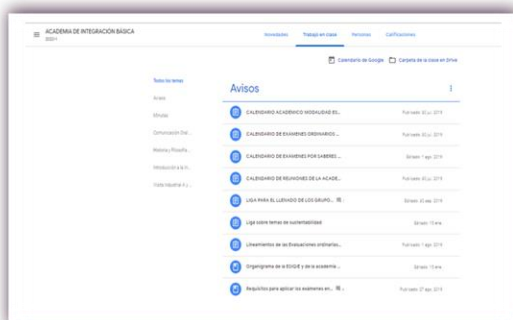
ACADEMIA DE INTEGRACIÓN BÁSICA
BEB01

Novedades Trabajo en clase Personas Calificaciones

Calendario de Google Carpeta de la clase en Drive

Todos los temas
Avisos
Minutas
Comunicación Oral...
Historia y Filosofía...
Introducción a la In...
Visita Industrial A.I....

Avisos

CALENDARIO ACADEMICO MODALIDAD ES... Publicado: 30 jul. 2019
CALENDARIO DE EXAMENES ORDINARIOS ... Publicado: 30 jul. 2019
CALENDARIO DE EXAMENES POR SABERES ... Editado: 1 ago. 2019
CALENDARIO DE REUNIONES DE LA ACADE... Publicado: 30 jul. 2019
LIGA PARA EL LLENADO DE LOS GRUPO... Editado: 30 ago. 2019
Liga sobre temas de sustentabilidad Editado: 11 ene.
Lineamientos de las Evaluaciones ordinarias... Publicado: 1 ago. 2019
Organigrama de la ESIQIE y de la academia... Editado: 11 ene.
Requisitos para aplicar los examenes en... Publicado: 27 ago. 2019